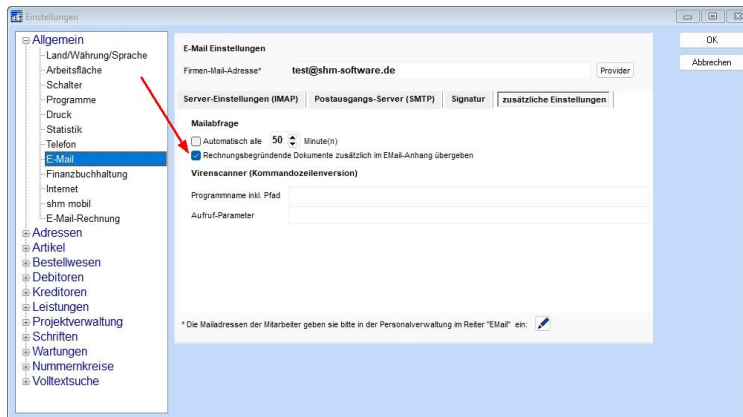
Einstellungen

Allgemein
Land/Währung/Sprache
Arbeitsfläche
Schalter
Programme
Druck
Statistik
Telefon
E-Mail
Finanzbuchhaltung
Internet
shm mobil
E-Mail-Rechnung
Adressen
Artikel
Bestellwesen
Debitoren
Kreditoren
Leistungen
Projektverwaltung
Schriften
Wartungen
Nummernkreise
Volltextsuche

E-Mail Einstellungen
Firmen-Mail-Adresse* test@shm-software.de Provider

Server-Einstellungen (IMAP) | Postausgangs-Server (SMTP) | Signatur | zusätzliche Einstellungen

Mailabfrage
Automatisch alle 50 Minute(n)
Rechnungsbegründende Dokumente zusätzlich im EMail-Anhang übergeben

Virenscanner (Kommandozeilenversion)
Programmname inkl. Pfad
Aufruf-Parameter

* Die Mailadressen der Mitarbeiter geben sie bitte in der Personalverwaltung im Reiter "EMail" ein:

OK
Abbrechen